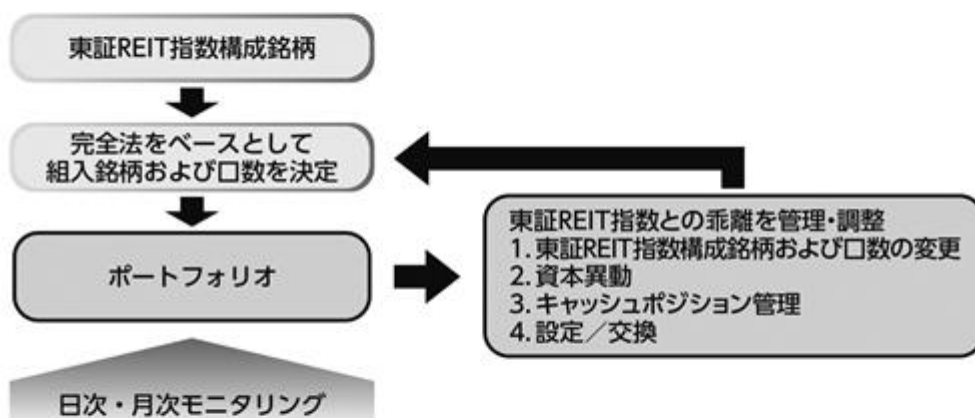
東証REIT指数構成銘柄

完全法をベースとして
組入銘柄および口数を決定

ポートフォリオ

東証REIT指数との乖離を管理・調整
1. 東証REIT指数構成銘柄および口数の変更
2. 資本異動
3. キャッシュポジション管理
4. 設定／交換

日次・月次モニタリング